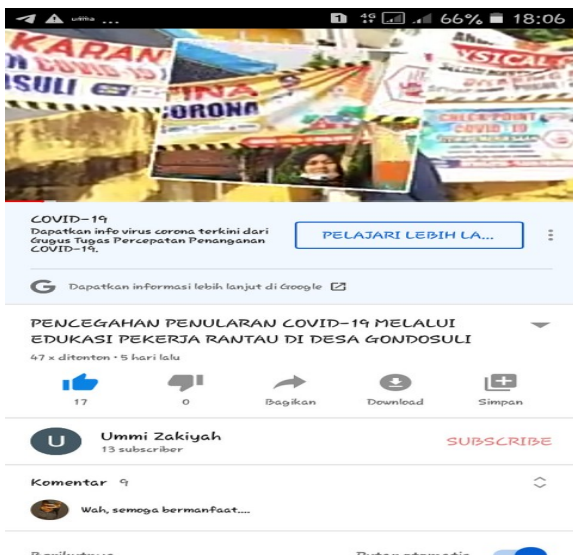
udrika ... 66% 18:06

KARAN
COVID-19
SULI

ORONA

CHECKPOINT COVID 19

COVID-19
Dapatkan info virus corona terkini dari Gugus Tugas Percepatan Penanganan COVID-19.

PELAJARI LEBIH LA...

Dapatkan informasi lebih lanjut di Google

PENCEGAHAN PENULARAN COVID-19 MELALUI EDUKASI PEKERJA RANTAU DI DESA GONDOSULI

47 x ditonton • 5 hari lalu

17
0
Bagikan
Download
Simpan

U
Ummi Zakiyah
13 subscriber

SUBSCRIBE

Komentar 9

Wah, semoga bermanfaat....

Berikutnya
Putar otomatis